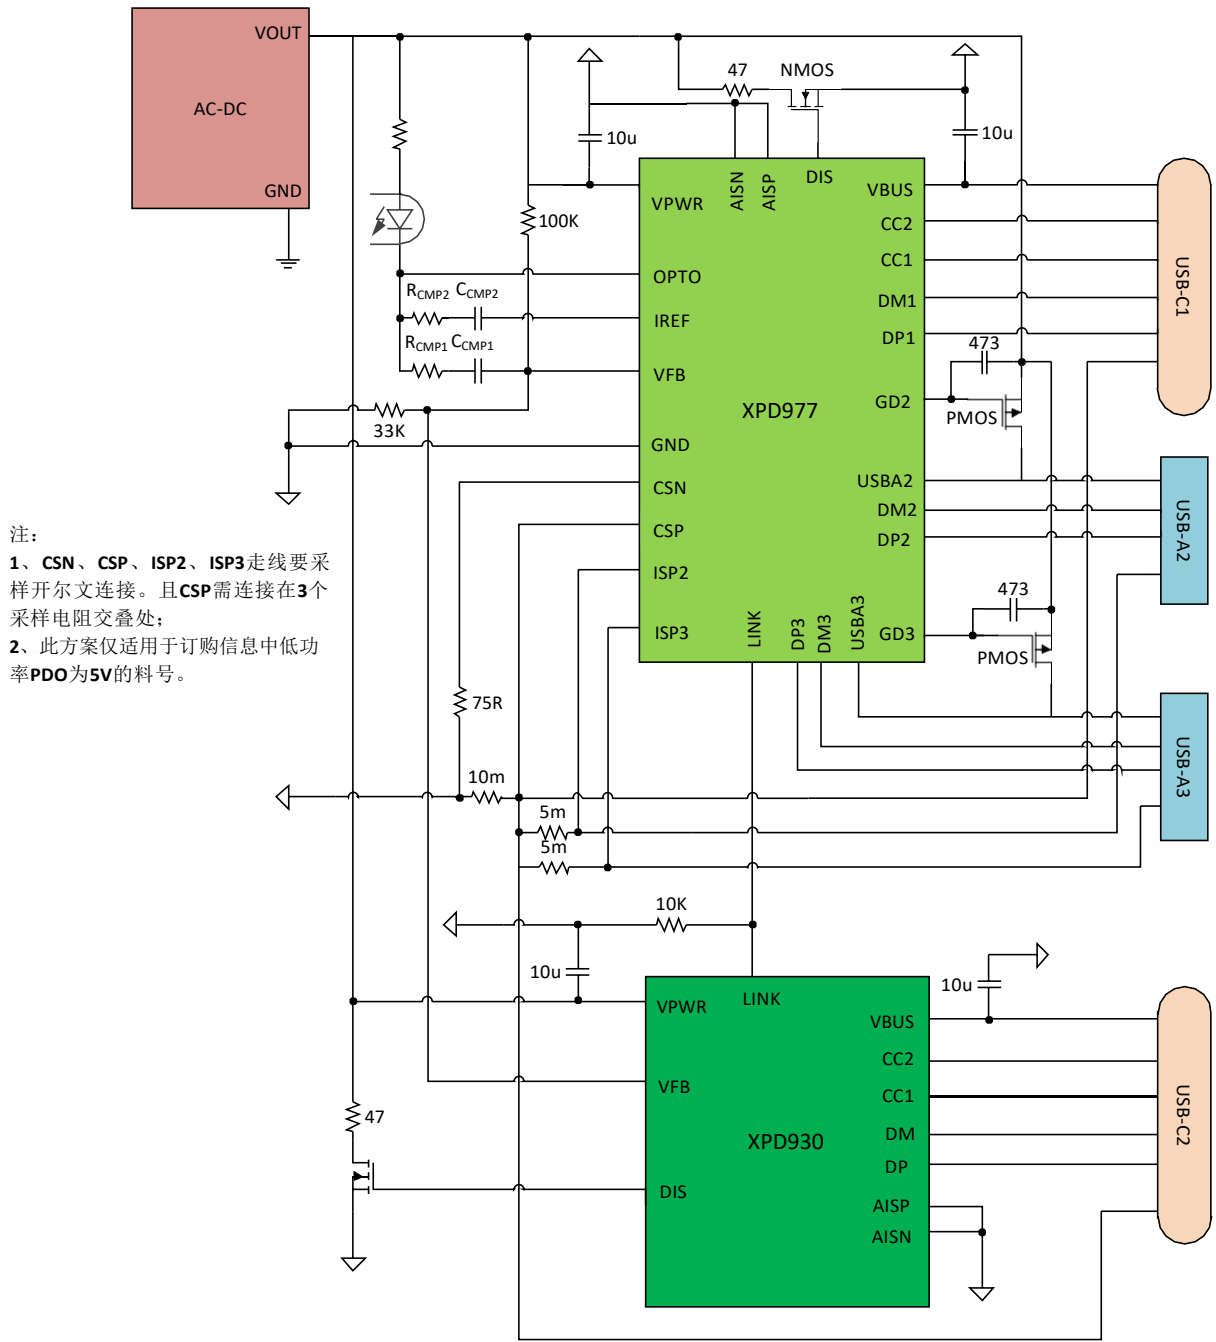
VOUT
AC-DC
GND

47
NMOS
10u
10u
100K
VPWR
AISN
AISP
DIS
VBUS
CC2
CC1
DM1
DP1
OPTO
IREF
VFB
GND
CSN
CSP
ISP2
ISP3
$R_{CMP2}$ $C_{CMP2}$
$R_{CMP1}$ $C_{CMP1}$
33K
XPD977
473
GD2
PMOS
USBA2
DM2
DP2
LINK
DP3
DM3
USBA3
GD3
473
PMOS
USB-C1
USB-A2
USB-A3

注：
1、CSN、CSP、ISP2、ISP3走线要采样开尔文连接。且CSP需连接在3个采样电阻交叠处；
2、此方案仅适用于订购信息中低功率PDO为5V的料号。

75R
10m
5m
5m
10K
10u
10u
VPWR
LINK
VBUS
CC2
CC1
VFB
XPD930
DM
DP
DIS
AISP
AISN
47
USB-C2